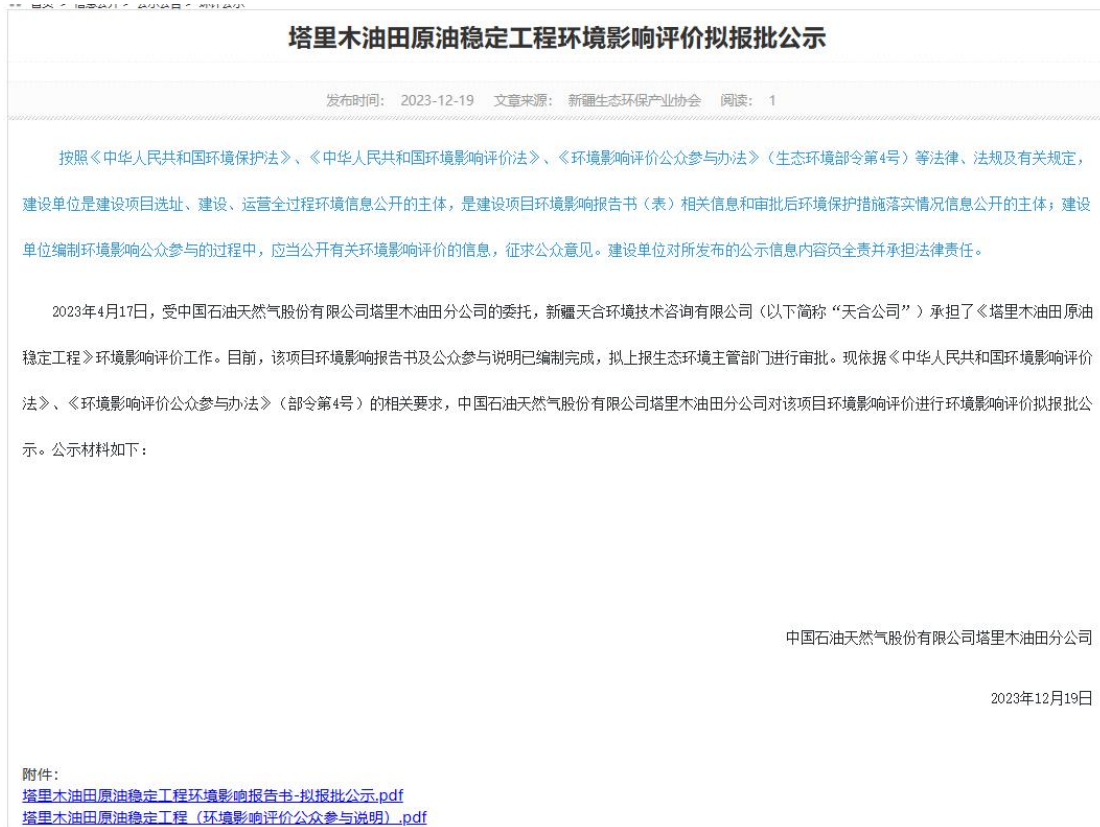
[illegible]

塔里木油田原油稳定工程环境影响评价拟报批公示

发布时间：2023-12-19　文章来源：新疆生态环保产业协会　阅读：1

按照《中华人民共和国环境保护法》、《中华人民共和国环境影响评价法》、《环境影响评价公众参与办法》（生态环境部令第4号）等法律、法规及有关规定，建设单位是建设项目选址、建设、运营全过程环境信息公开的主体，是建设项目环境影响报告书（表）相关信息和审批后环境保护措施落实情况信息公开的主体；建设单位编制环境影响公众参与的过程中，应当公开有关环境影响评价的信息，征求公众意见。建设单位对所发布的公示信息内容负全责并承担法律责任。

2023年4月17日，受中国石油天然气股份有限公司塔里木油田分公司的委托，新疆天合环境技术咨询有限公司（以下简称“天合公司”）承担了《塔里木油田原油稳定工程》环境影响评价工作。目前，该项目环境影响报告书及公众参与说明已编制完成，拟上报生态环境主管部门进行审批。现依据《中华人民共和国环境影响评价法》、《环境影响评价公众参与办法》（部令第4号）的相关要求，中国石油天然气股份有限公司塔里木油田分公司对该项目环境影响评价进行环境影响评价拟报批公示。公示材料如下：

中国石油天然气股份有限公司塔里木油田分公司

2023年12月19日

附件：
塔里木油田原油稳定工程环境影响报告书-拟报批公示.pdf
塔里木油田原油稳定工程（环境影响评价公众参与说明）.pdf